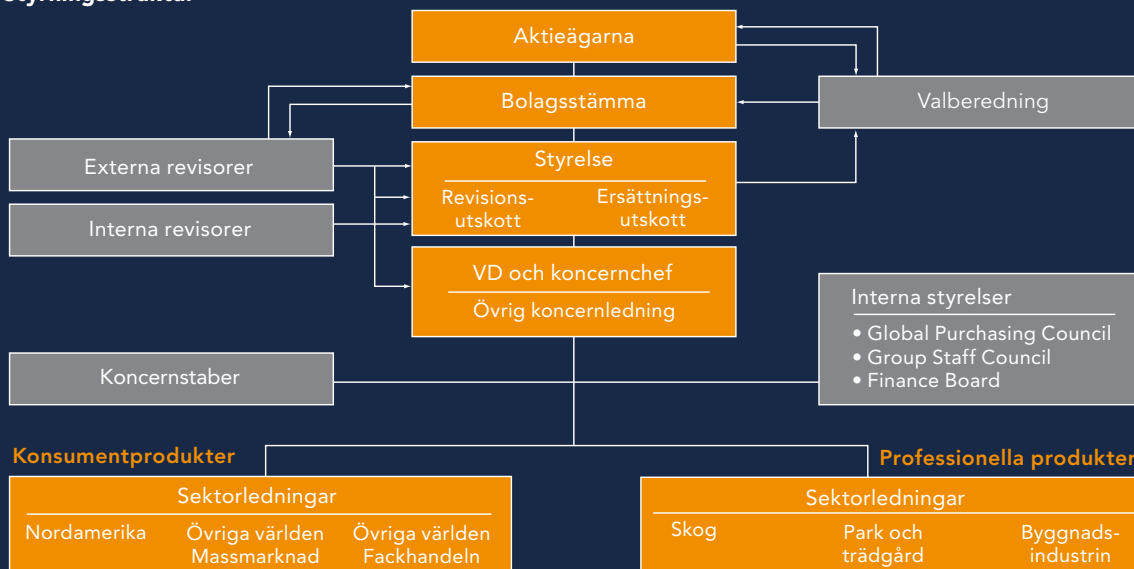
Styrningsstruktur

Aktieägarna

Bolagsstämma

Valberedning

Externa revisorer

Styrelse

Revisionsutskott

Ersättningsutskott

Interna revisorer

VD och koncernchef

Övrig koncernledning

Interna styrelser
• Global Purchasing Council
• Group Staff Council
• Finance Board

Koncernstaber

Konsumentprodukter

Sektorledningar

Nordamerika

Övriga världen Massmarknad

Övriga världen Fackhandeln

Professionella produkter

Sektorledningar

Skog

Park och trädgård

Byggnadsindustrin